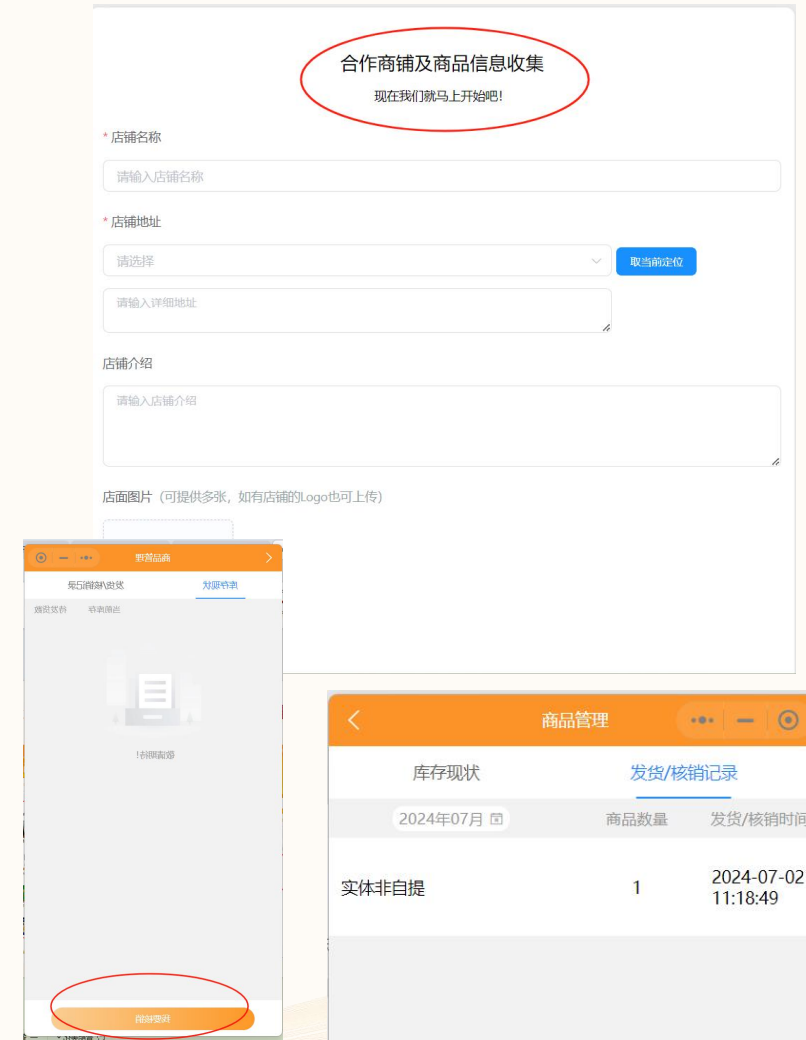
合作商铺及商品信息收集
现在我们就马上开始吧!

* 店铺名称
请输入店铺名称

* 店铺地址
请选择
取当前定位
请输入详细地址

店铺介绍
请输入店铺介绍

店面图片 (可提供多张，如有店铺的Logo也可上传)

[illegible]

商品管理
库存现状
发货/核销记录
2024年07月
商品数量
发货/核销时间
实体非自提
1
2024-07-02 11:18:49